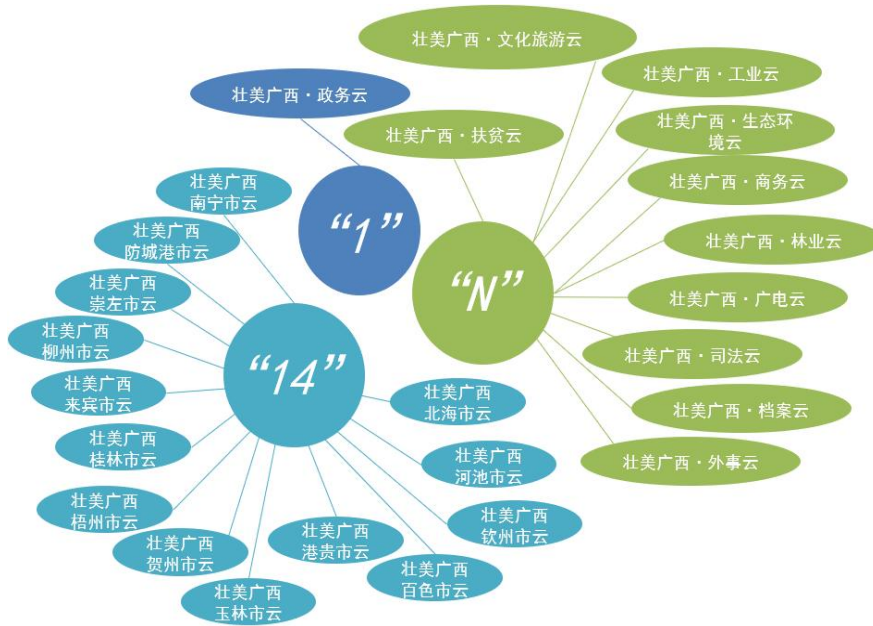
壮美广西·文化旅游云

壮美广西·政务云

壮美广西·工业云

壮美广西·扶贫云

壮美广西·生态环境云

壮美广西 南宁市云

“1”

壮美广西·商务云

壮美广西 防城港市云

壮美广西·林业云

“N”

壮美广西 崇左市云

壮美广西·广电云

壮美广西 柳州市云

壮美广西·司法云

“14”

壮美广西 来宾市云

壮美广西 北海市云

壮美广西·档案云

壮美广西 桂林市云

壮美广西·外事云

壮美广西 河池市云

壮美广西 梧州市云

壮美广西 钦州市云

壮美广西 港贵市云

壮美广西 贺州市云

壮美广西 百色市云

壮美广西 玉林市云